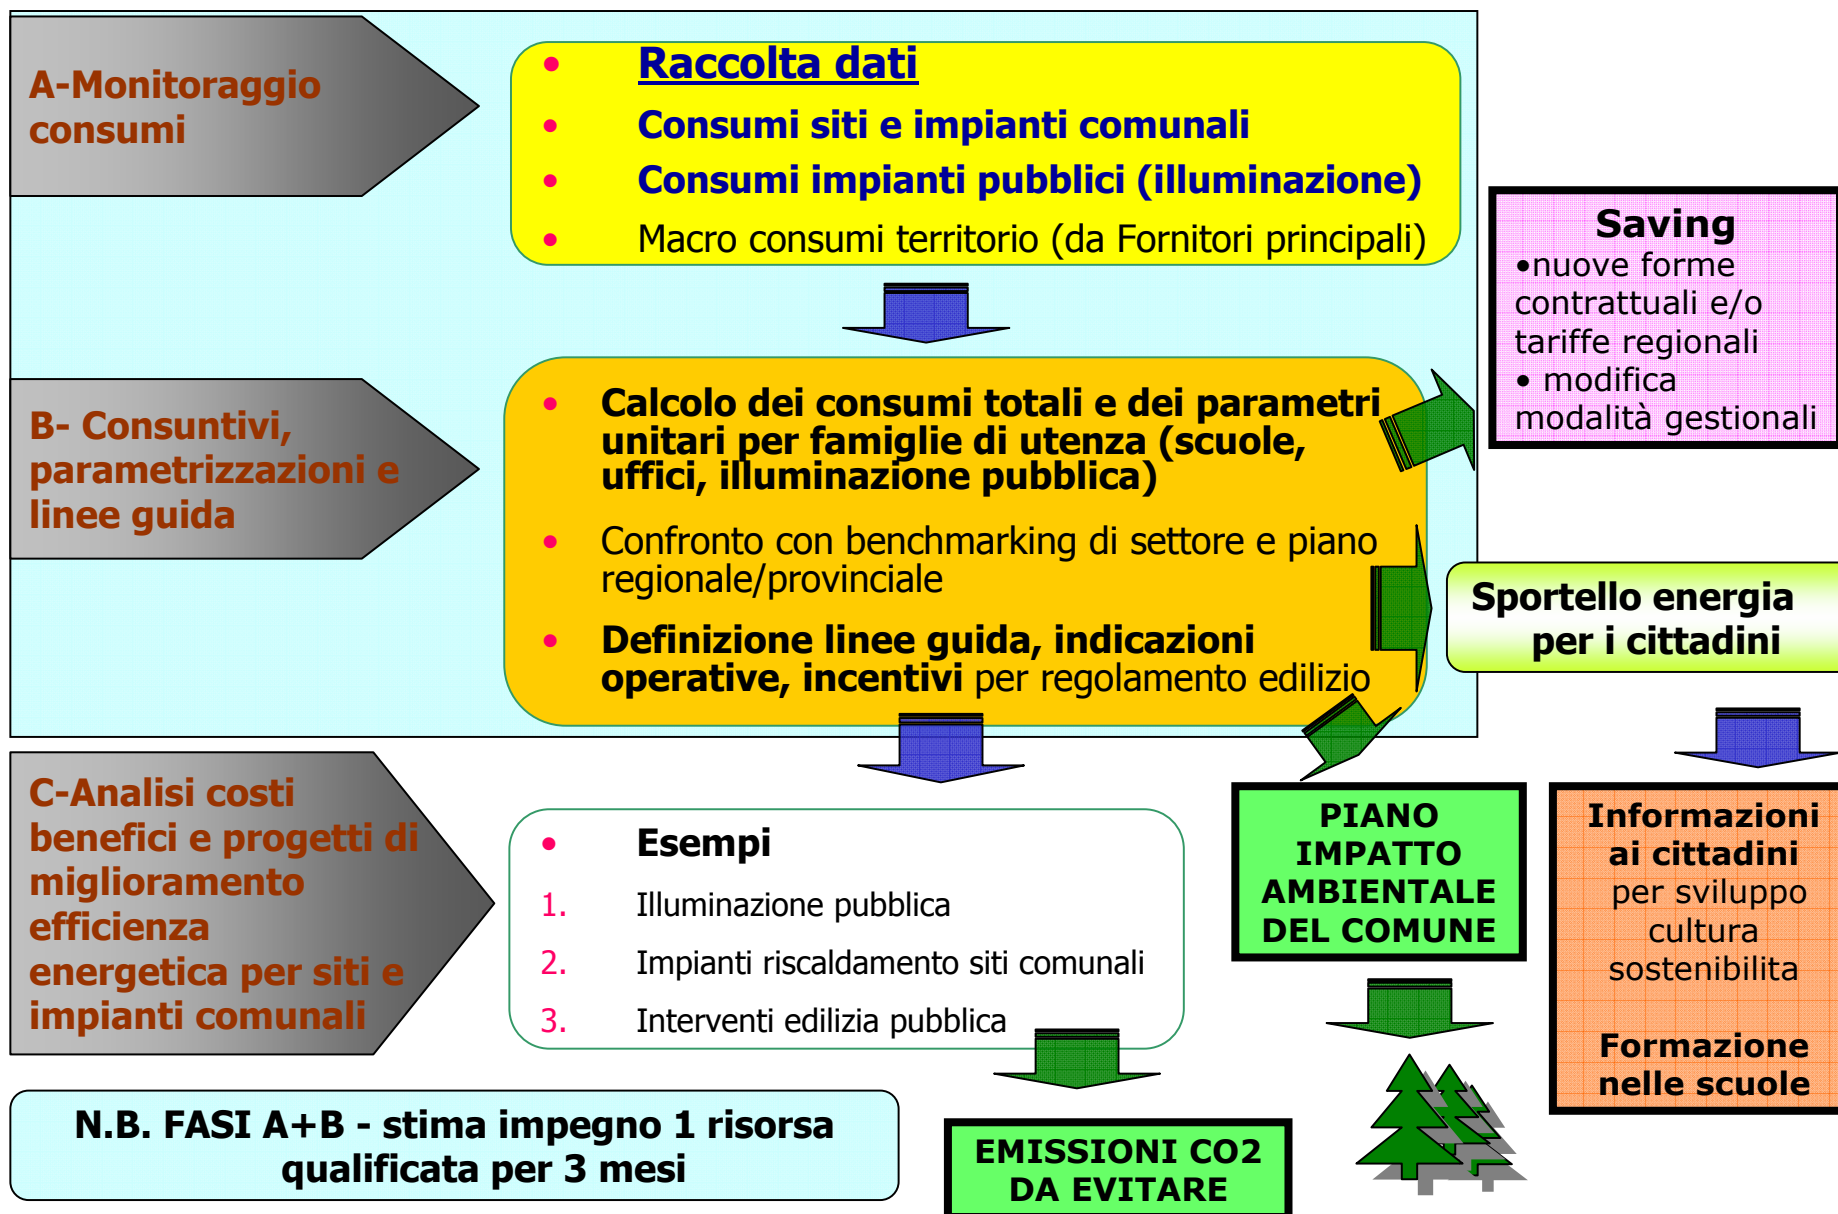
A-Monitoraggio consumi

- Raccolta dati
- Consumi siti e impianti comunali
- Consumi impianti pubblici (illuminazione)
- Macro consumi territorio (da Fornitori principali)

Saving
•nuove forme contrattuali e/o tariffe regionali
• modifica modalità gestionali

B- Consuntivi, parametrizzazioni e linee guida

- Calcolo dei consumi totali e dei parametri unitari per famiglie di utenza (scuole, uffici, illuminazione pubblica)
- Confronto con benchmarking di settore e piano regionale/provinciale
- Definizione linee guida, indicazioni operative, incentivi per regolamento edilizio

Sportello energia per i cittadini

C-Analisi costi benefici e progetti di miglioramento efficienza energetica per siti e impianti comunali

- Esempi
1. Illuminazione pubblica
2. Impianti riscaldamento siti comunali
3. Interventi edilizia pubblica

PIANO IMPATTO AMBIENTALE DEL COMUNE

Informazioni ai cittadini per sviluppo cultura sostenibilita

Formazione nelle scuole

N.B. FASI A+B - stima impegno 1 risorsa qualificata per 3 mesi

EMISSIONI CO2 DA EVITARE